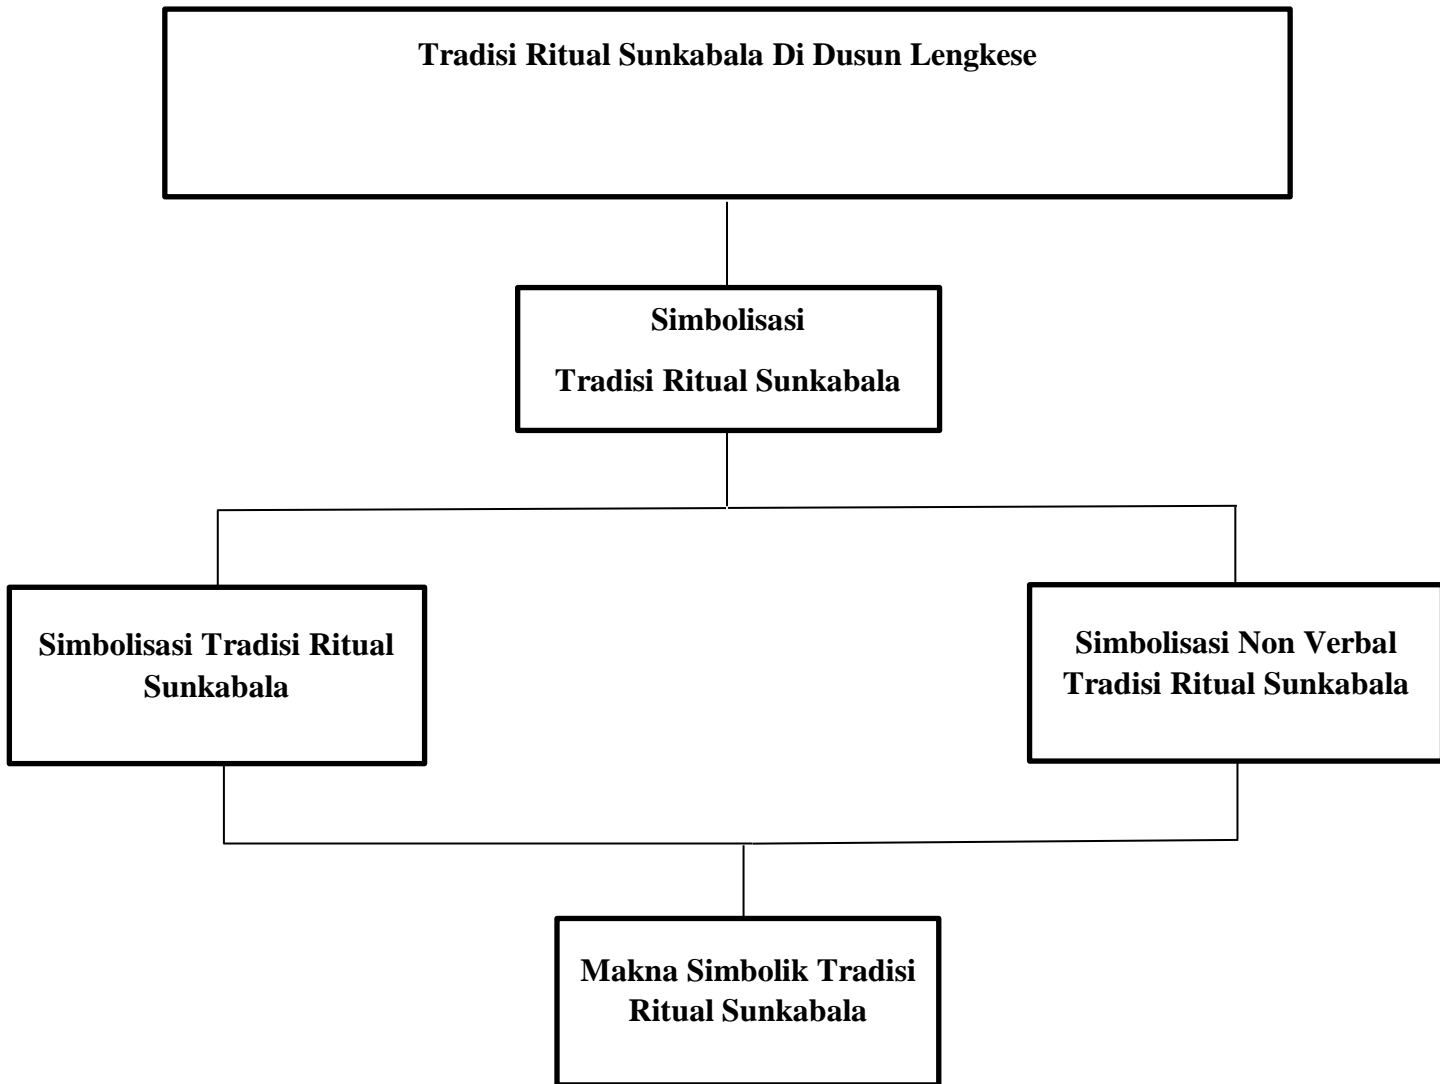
Tradisi Ritual Sunkabala Di Dusun Lengkese

Simbolisasi

Tradisi Ritual Sunkabala

Simbolisasi Tradisi Ritual Sunkabala

Simbolisasi Non Verbal Tradisi Ritual Sunkabala

Makna Simbolik Tradisi Ritual Sunkabala